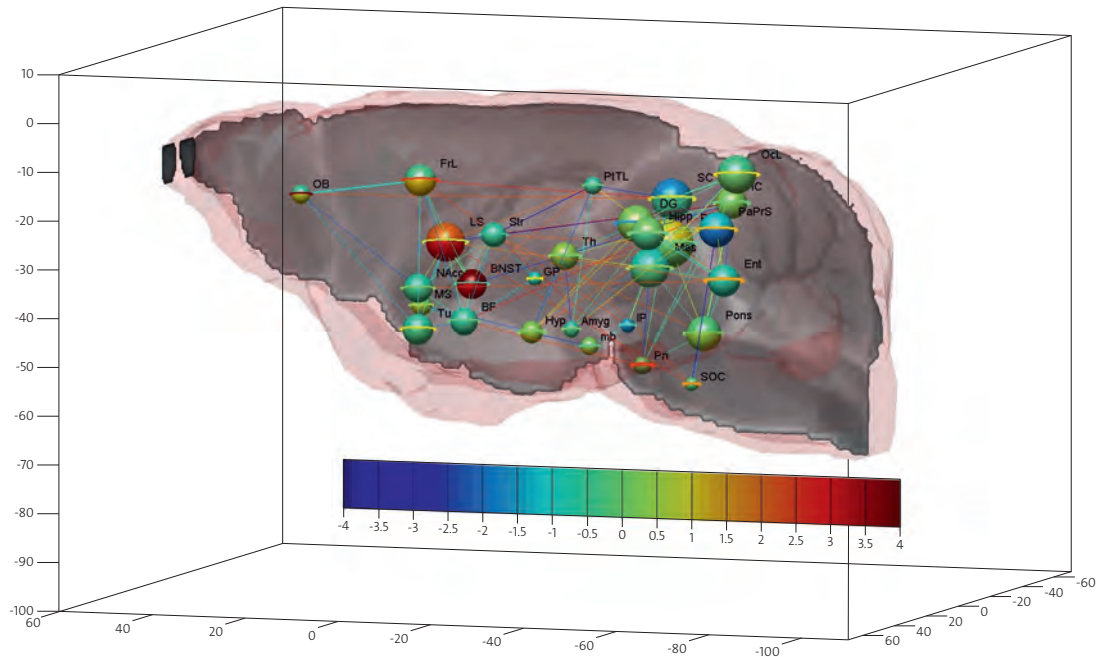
10
0
-10
-20
-30
-40
-50
-60
-70
-80
-90
-100

OB
FrL
LS
Str
NAcc
BNST
MS
Tu
BF
GP
Th
PtTL
SC
OcL
IC
DG
Hipp
PaPrS
Mez
Ent
Hyp
Amyg
mb
IP
Pn
Pons
SOC

-4
-3.5
-3
-2.5
-2
-1.5
-1
-0.5
0
0.5
1
1.5
2
2.5
3
3.5
4

60
40
20
0
-20
-40
-60
-80
-100

-60
-40
-20
0
20
40
60